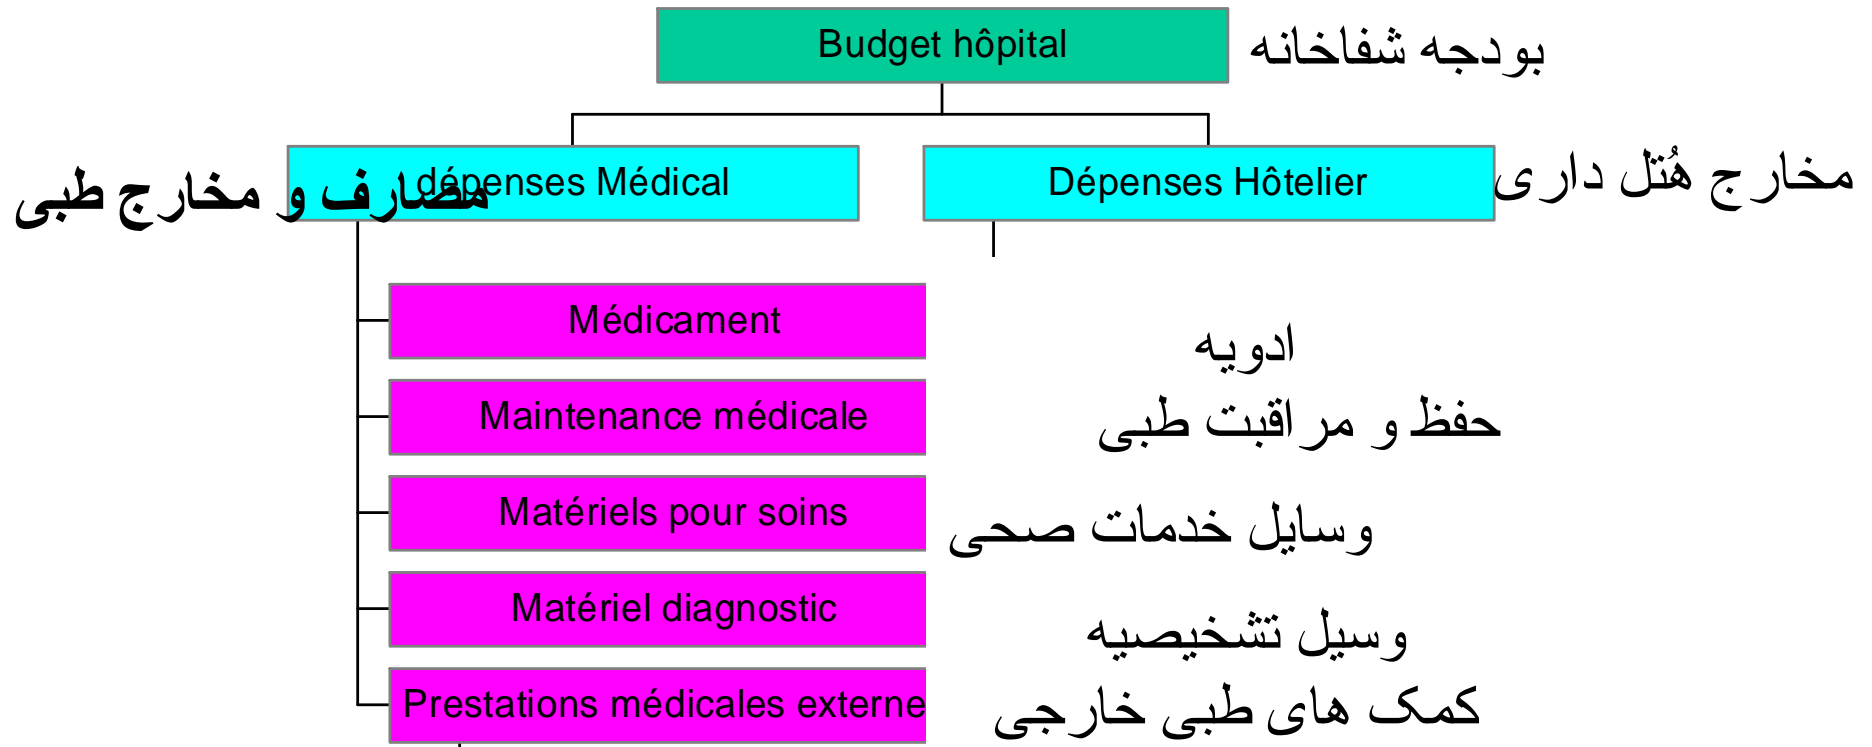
Budget hôpital بودجه شفاخانه

مصارف و مخارج طبی dépenses Médical

Dépenses Hôtelier مخارج هُتل داری

Médicament ادویه

Maintenance médicale حفظ و مراقبت طبی

Matériels pour soins وسایل خدمات صحی

Matériel diagnostic وسیل تشخیصیه

Prestations médicales externe کمک های طبی خارجی